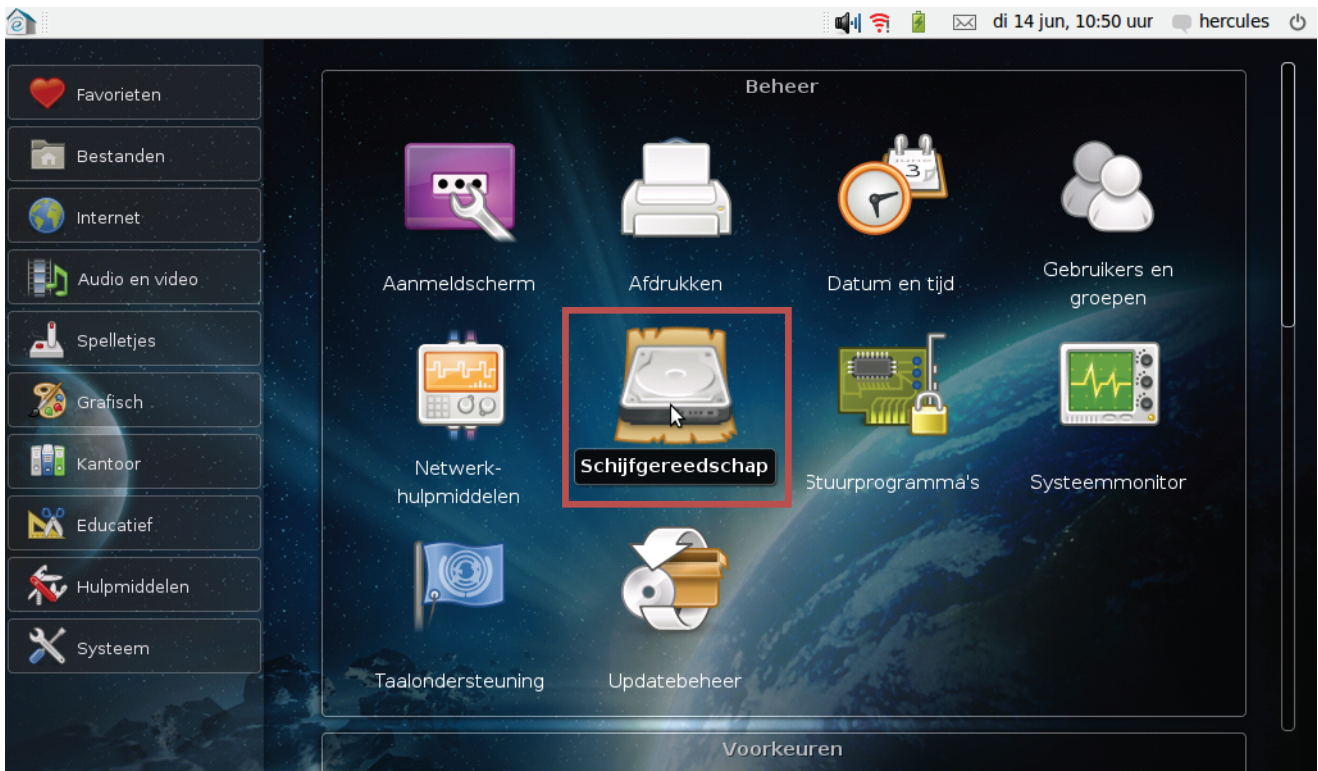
di 14 jun, 10:50 uur
hercules

Favorieten
Bestanden
Internet
Audio en video
Spelletjes
Grafisch
Kantoor
Educatief
Hulpmiddelen
Systeem

Beheer

Aanmeldscherm
Afdrukken
Datum en tijd
Gebruikers en groepen
Netwerk-hulpmiddelen
Schijfgereedschap
Stuurprogramma's
Systeemmonitor
Taalondersteuning
Updatebeheer

Voorkeuren